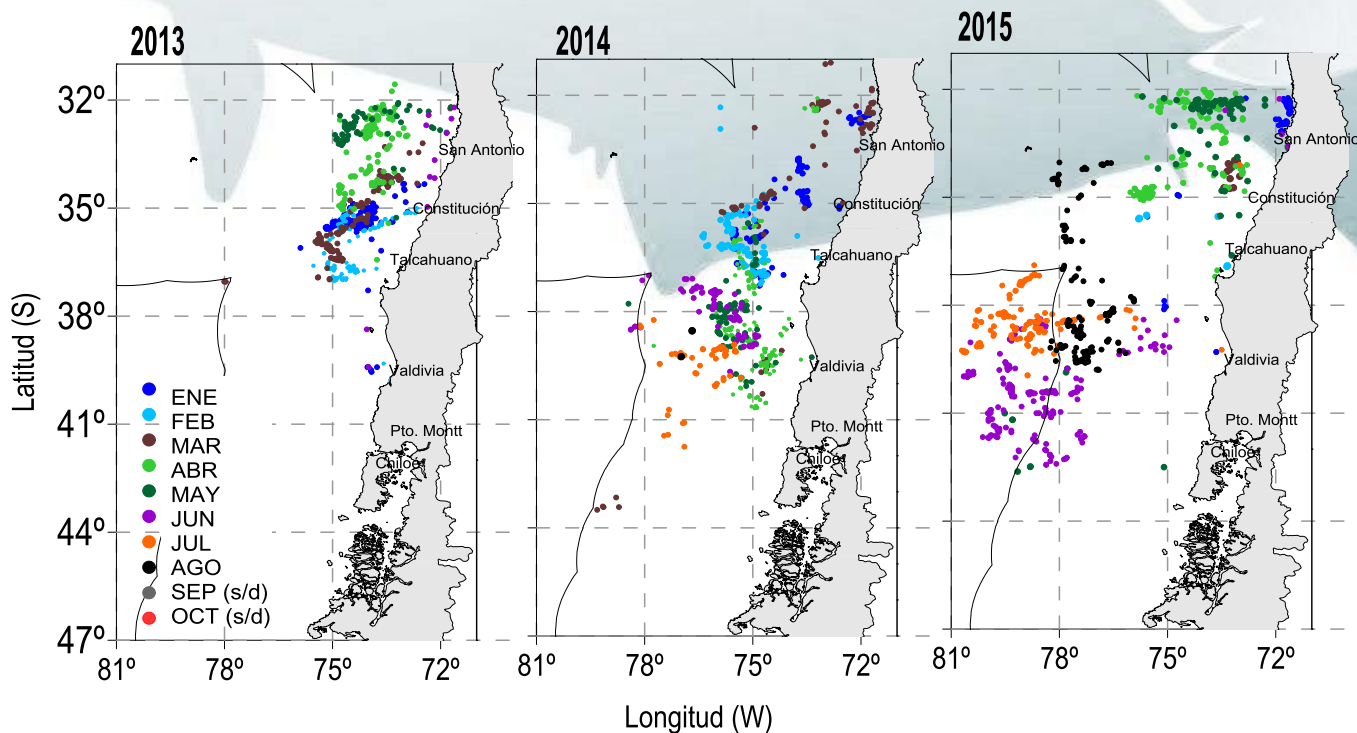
2013

2014

2015

Latitud (S)

32º
35º
38º
41º
44º
47º

San Antonio
Constitución
Talcahuano
Valdivia
Pto. Montt
Chiloé

ENE
FEB
MAR
ABR
MAY
JUN
JUL
AGO
SEP (s/d)
OCT (s/d)

81º 78º 75º 72º

San Antonio
Constitución
Talcahuano
Valdivia
Pto. Montt
Chiloé

81º 78º 75º 72º

San Antonio
Constitución
Talcahuano
Valdivia
Pto. Montt
Chiloé

81º 78º 75º 72º

Longitud (W)